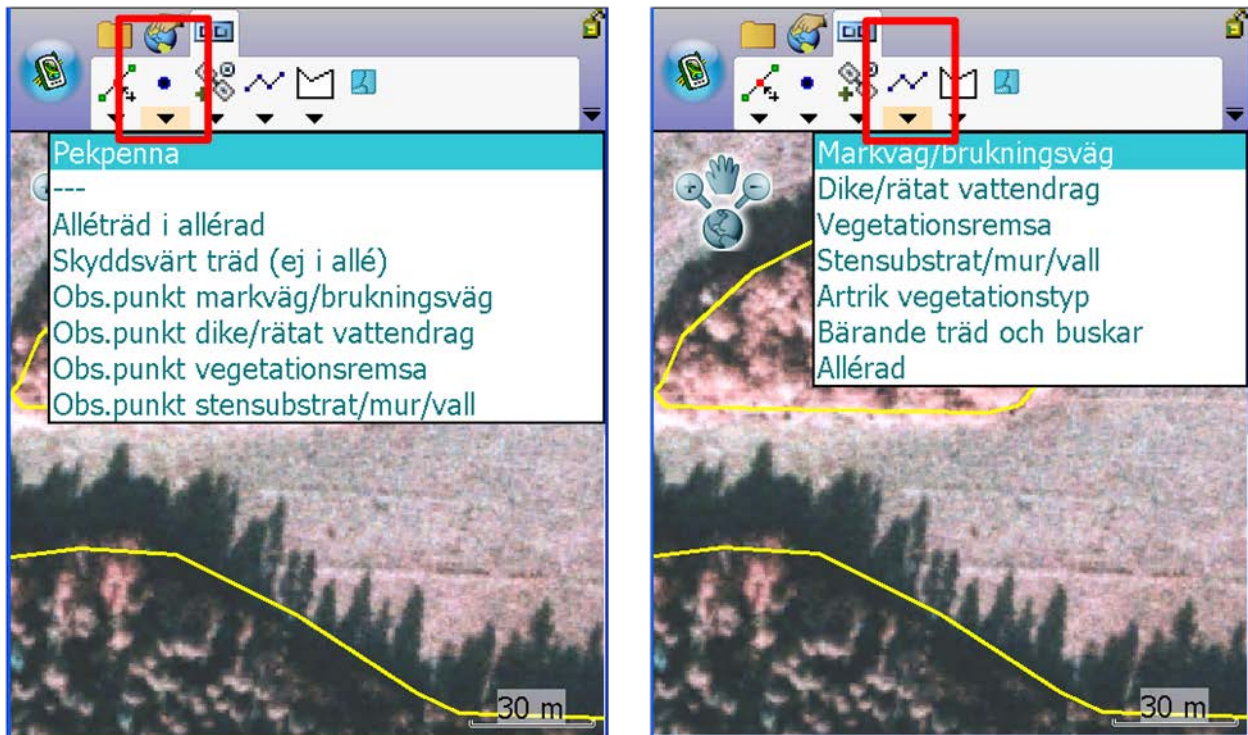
Pekpenna
---
Alléträd i allérad
Skyddsvärt träd (ej i allé)
Obs.punkt markväg/brukningsväg
Obs.punkt dike/rätat vattendrag
Obs.punkt vegetationsremsa
Obs.punkt stensubstrat/mur/vall

30 m

Markväg/brukningsväg
Dike/rätat vattendrag
Vegetationsremsa
Stensubstrat/mur/vall
Artrik vegetationstyp
Bärande träd och buskar
Allérad

30 m